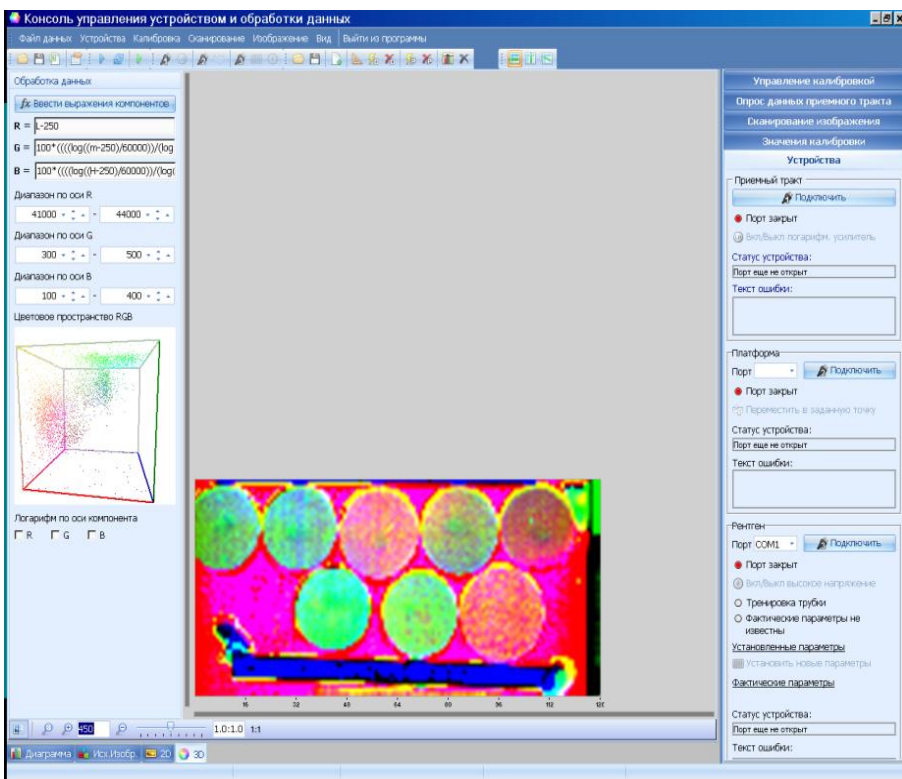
Консоль управления устройством и обработки данных

Файл данных Устройства Калибровка Сканирование Изображение Вид Выйти из программы

Обработка данных

Ввести выражения компонентов

R = L-250

G = 100*((((log((m-250)/60000))/(log

B = 100*((((log((H-250)/60000))/(log(

Диапазон по оси R

41000 44000

Диапазон по оси G

300 500

Диапазон по оси B

100 400

Цветовое пространство RGB

Логарифм по оси компонента

R G B

16 32 48 64 80 96 112 128

450 1.0:1.0 1:1

Диаграмма Исх.Изобр. 2D 3D

Управление калибровкой

Опрос данных приемного тракта

Сканирование изображения

Значения калибровки

Устройства

Приемный тракт

Подключить

Порт закрыт

Вкл/Выкл логарифм. усилитель

Статус устройства:

Порт еще не открыт

Текст ошибки:

Платформа

Порт Подключить

Порт закрыт

Переместить в заданную точку

Статус устройства:

Порт еще не открыт

Текст ошибки:

Рентген

Порт COM1 Подключить

Порт закрыт

Вкл/Выкл высокое напряжение

Тренировка трубки

Фактические параметры не известны

Установленные параметры

Установить новые параметры

Фактические параметры

Статус устройства:

Порт еще не открыт

Текст ошибки: